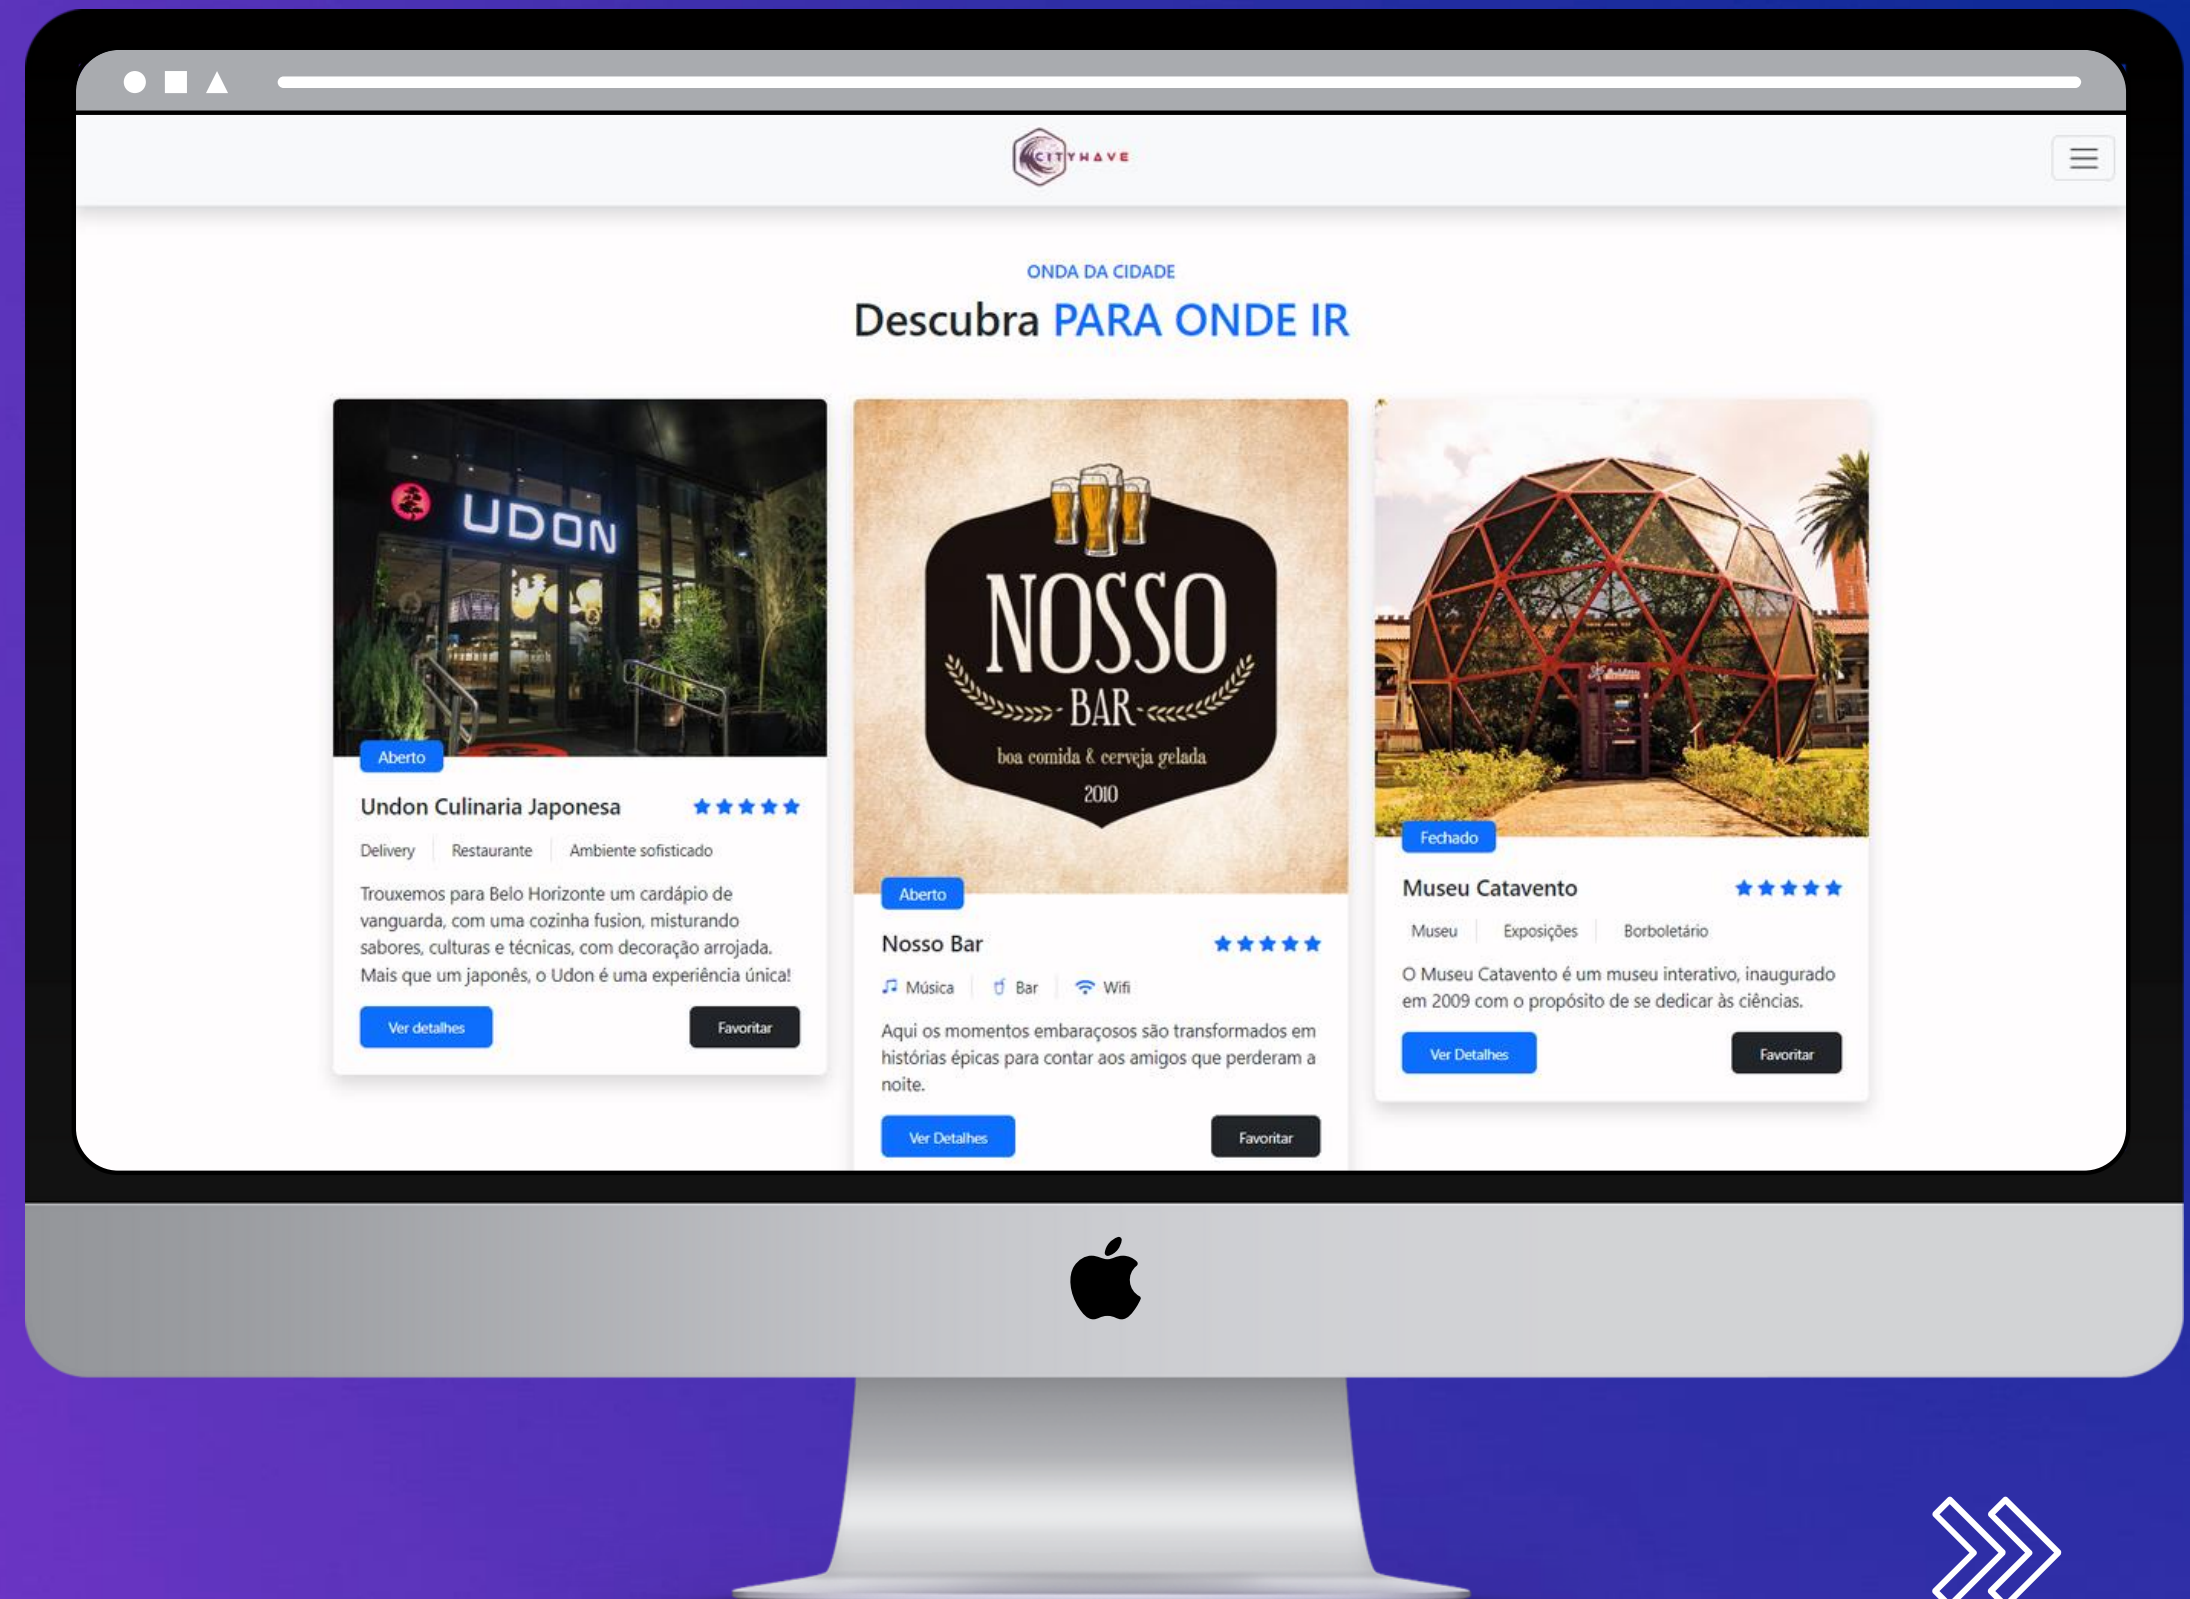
CITYHAVE

ONDA DA CIDADE

Descubra PARA ONDE IR

UDON

Aberto

Undon Culinaria Japonesa ★★★★★

Delivery | Restaurante | Ambiente sofisticado

Trouxemos para Belo Horizonte um cardápio de vanguarda, com uma cozinha fusion, misturando sabores, culturas e técnicas, com decoração arrojada. Mais que um japonês, o Udon é uma experiência única!

Ver detalhes | Favoritar

NOSSO BAR
boa comida & cerveja gelada
2010

Aberto

Nosso Bar ★★★★★

Música | Bar | Wifi

Aqui os momentos embaraçosos são transformados em histórias épicas para contar aos amigos que perderam a noite.

Ver Detalhes | Favoritar

Fechado

Museu Catavento ★★★★★

Museu | Exposições | Borboletário

O Museu Catavento é um museu interativo, inaugurado em 2009 com o propósito de se dedicar às ciências.

Ver Detalhes | Favoritar